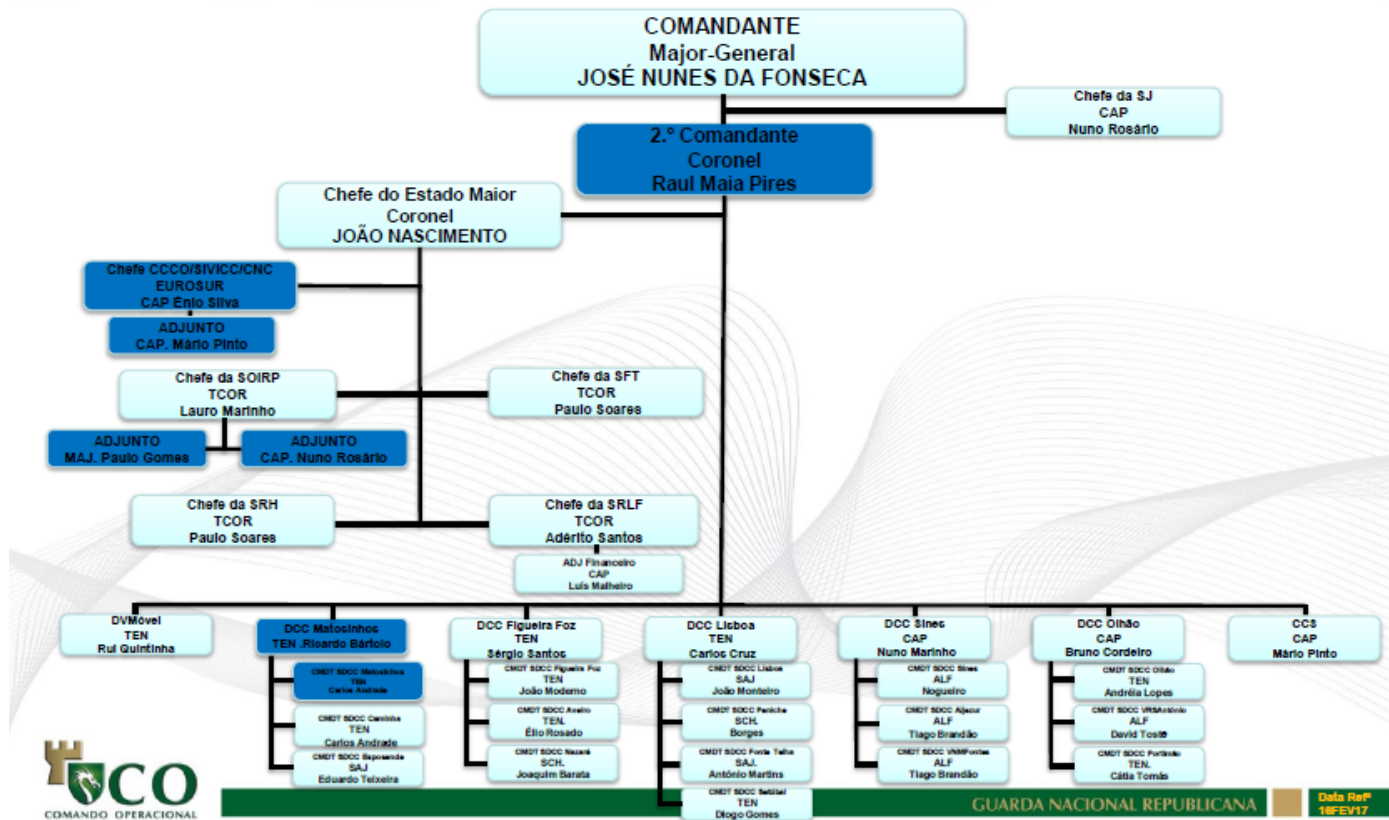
COMANDANTE
Major-General
JOSÉ NUNES DA FONSECA

Chefe da SJ
CAP
Nuno Rosário

2.° Comandante
Coronel
Raul Maia Pires

Chefe do Estado Maior
Coronel
JOÃO NASCIMENTO

Chefe CCCO/SIVICC/CNC
EUROSUR
CAP Énio Silva

ADJUNTO
CAP. Mário Pinto

Chefe da SOIRP
TCOR
Lauro Marinho

Chefe da SFT
TCOR
Paulo Soares

ADJUNTO
MAJ. Paulo Gomes

ADJUNTO
CAP. Nuno Rosário

Chefe da SRH
TCOR
Paulo Soares

Chefe da SRLF
TCOR
Adérito Santos

ADJ Financeiro
CAP
Luís Malheiro

DVMóvel
TEN
Rui Quintinha

DCC Matosinhos
TEN .Ricardo Bártolo

CMDT SDCC Matosinhos
TEN
Carlos Andrade

CMDT SDCC Caminha
TEN
Carlos Andrade

CMDT SDCC Esposende
SAJ
Eduardo Teixeira

DCC Figueira Foz
TEN
Sérgio Santos

CMDT SDCC Figueira Foz
TEN
João Moderno

CMDT SDCC Aveiro
TEN.
Élio Rosado

CMDT SDCC Nazaré
SCH.
Joaquim Barata

DCC Lisboa
TEN
Carlos Cruz

CMDT SDCC Lisboa
SAJ
João Monteiro

CMDT SDCC Peniche
SCH.
Borges

CMDT SDCC Fonte Telha
SAJ.
António Martins

CMDT SDCC Setúbal
TEN
Diogo Gomes

DCC Sines
CAP
Nuno Marinho

CMDT SDCC Sines
ALF
Nogueiro

CMDT SDCC Aljezur
ALF
Tiago Brandão

CMDT SDCC VNMFontes
ALF
Tiago Brandão

DCC Olhão
CAP
Bruno Cordeiro

CMDT SDCC Olhão
TEN
Andréia Lopes

CMDT SDCC VRSAntónio
ALF
David Toste

CMDT SDCC Portimão
TEN.
Cátia Tomás

CCS
CAP
Mário Pinto

CO
COMANDO OPERACIONAL

GUARDA NACIONAL REPUBLICANA

Data Refª
16FEV17